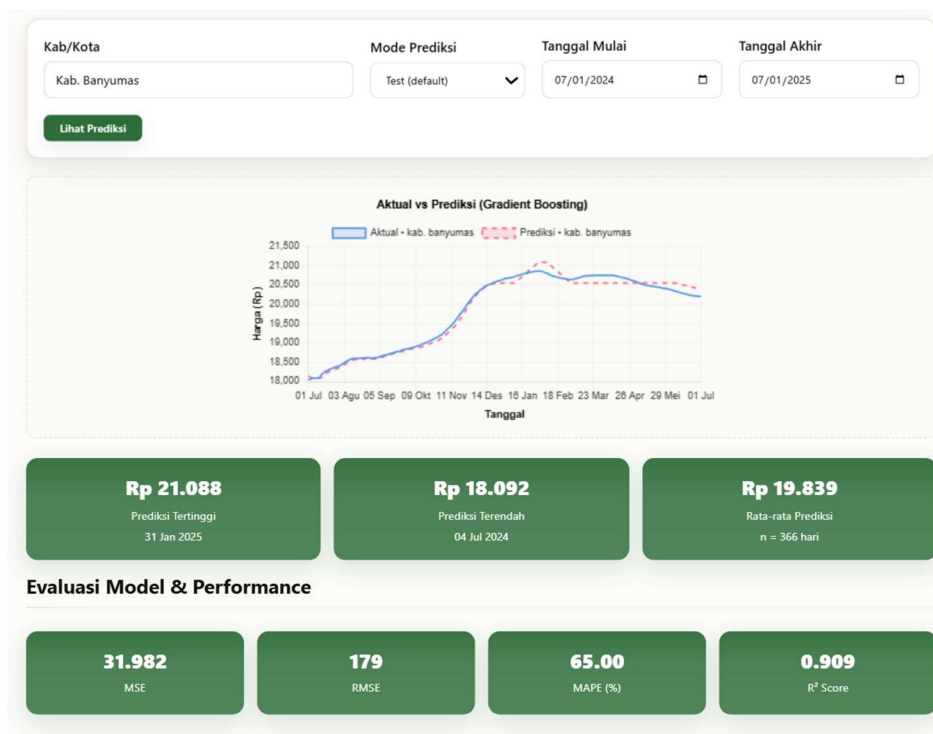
Kab/Kota

Kab. Banyumas

Mode Prediksi

Test (default)

Tanggal Mulai

07/01/2024

Tanggal Akhir

07/01/2025

Lihat Prediksi

Aktual vs Prediksi (Gradient Boosting)

Aktual • kab. banyumas Prediksi • kab. banyumas

Harga (Rp)

21,500
21,000
20,500
20,000
19,500
19,000
18,500
18,000

01 Jul 03 Agu 05 Sep 09 Okt 11 Nov 14 Des 16 Jan 18 Feb 23 Mar 26 Apr 29 Mei 01 Jul

Tanggal

Rp 21.088
Prediksi Tertinggi
31 Jan 2025

Rp 18.092
Prediksi Terendah
04 Jul 2024

Rp 19.839
Rata-rata Prediksi
n = 366 hari

Evaluasi Model & Performance

31.982
MSE

179
RMSE

65.00
MAPE (%)

0.909
R² Score